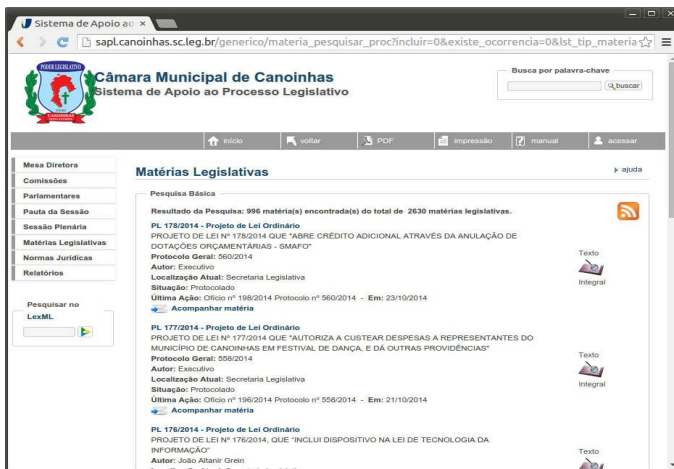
Sistema de Apoio ao ×

sapl.canoinhas.sc.leg.br/generico/materia_pesquisar_proc?incluir=0&existe_ocorrencia=0&lst_tip_materia

PODER LEGISLATIVO
CANOINHAS

Câmara Municipal de Canoinhas
Sistema de Apoio ao Processo Legislativo

Busca por palavra-chave
buscar

início | voltar | PDF | impressão | manual | acessar

Mesa Diretora
Comissões
Parlamentares
Pauta da Sessão
Sessão Plenária
Matérias Legislativas
Normas Jurídicas
Relatórios

Pesquisar no LexML

Matérias Legislativas

ajuda

Pesquisa Básica

Resultado da Pesquisa: 996 matéria(s) encontrada(s) do total de 2630 matérias legislativas.

PL 178/2014 - Projeto de Lei Ordinário
PROJETO DE LEI Nº 178/2014 QUE "ABRE CRÉDITO ADICIONAL ATRAVÉS DA ANULAÇÃO DE DOTAÇÕES ORÇAMENTÁRIAS - SMAFO"
Protocolo Geral: 560/2014
Autor: Executivo
Localização Atual: Secretaria Legislativa
Situação: Protocolado
Última Ação: Ofício nº 198/2014 Protocolo nº 560/2014 - Em: 23/10/2014
Acompanhar matéria

Texto Integral

PL 177/2014 - Projeto de Lei Ordinário
PROJETO DE LEI Nº 177/2014 QUE "AUTORIZA A CUSTEAR DESPESAS A REPRESENTANTES DO MUNICÍPIO DE CANOINHAS EM FESTIVAL DE DANÇA, E DÁ OUTRAS PROVIDÊNCIAS"
Protocolo Geral: 558/2014
Autor: Executivo
Localização Atual: Secretaria Legislativa
Situação: Protocolado
Última Ação: Ofício nº 196/2014 Protocolo nº 558/2014 - Em: 21/10/2014
Acompanhar matéria

Texto Integral

PL 176/2014 - Projeto de Lei Ordinário
PROJETO DE LEI Nº 176/2014, QUE "INCLUI DISPOSITIVO NA LEI DE TECNOLOGIA DA INFORMAÇÃO"
Autor: João Altanir Grein

Texto